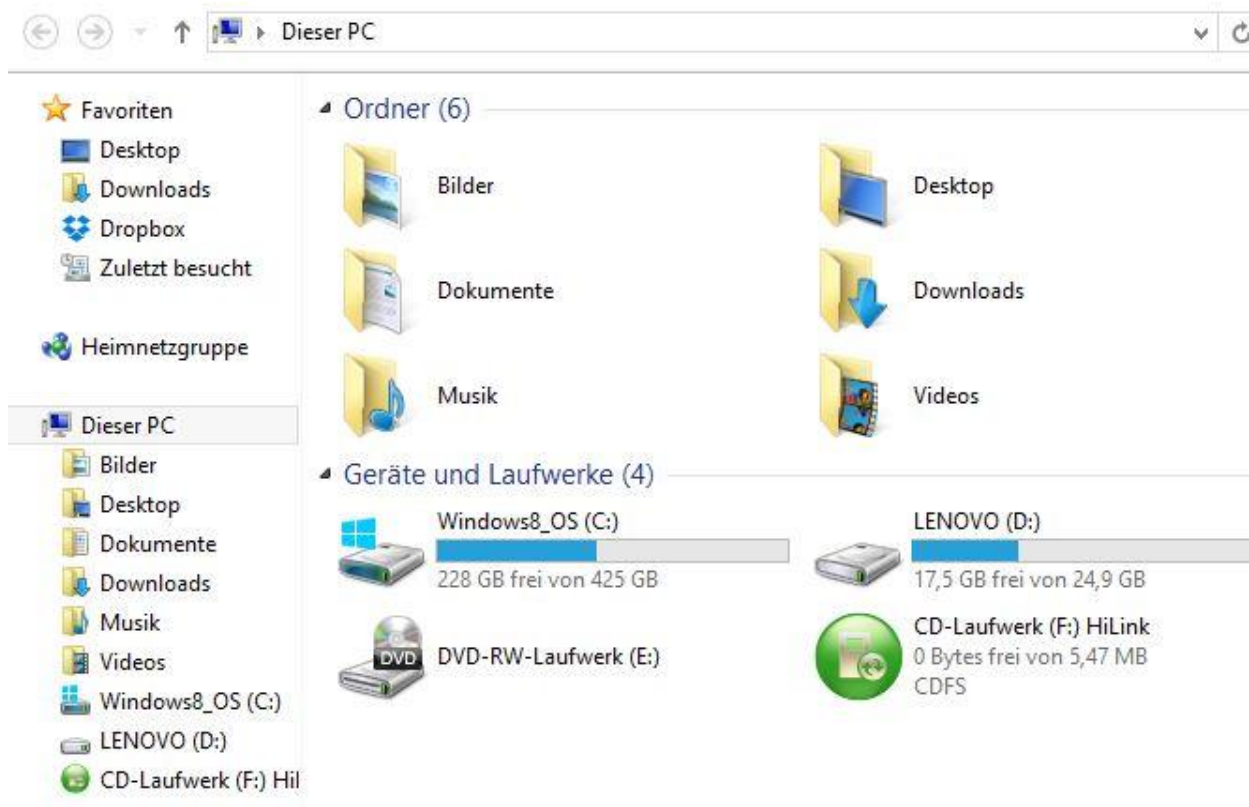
Dieser PC

Favoriten
Desktop
Downloads
Dropbox
Zuletzt besucht

Heimnetzgruppe

Dieser PC
Bilder
Desktop
Dokumente
Downloads
Musik
Videos
Windows8_OS (C:)
LENOVO (D:)
CD-Laufwerk (F:) Hil

Ordner (6)

Bilder
Desktop
Dokumente
Downloads
Musik
Videos

Geräte und Laufwerke (4)

Windows8_OS (C:)
228 GB frei von 425 GB
LENOVO (D:)
17,5 GB frei von 24,9 GB
DVD
DVD-RW-Laufwerk (E:)
CD-Laufwerk (F:) HiLink
0 Bytes frei von 5,47 MB
CDFS